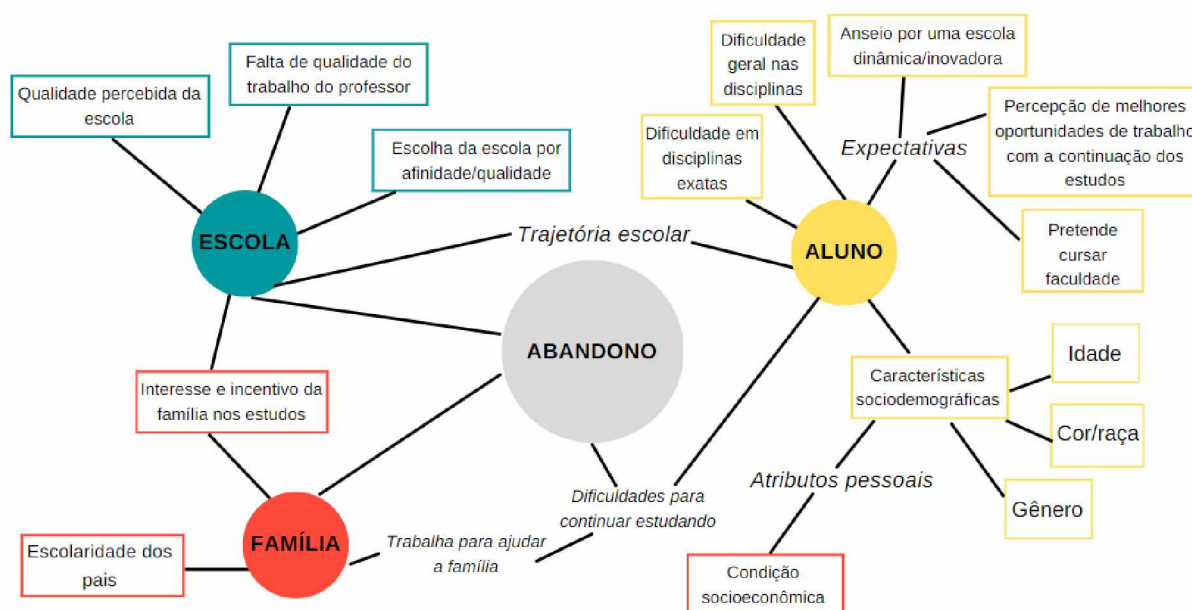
Qualidade percebida da escola

Falta de qualidade do trabalho do professor

Escolha da escola por afinidade/qualidade

ESCOLA

Dificuldade geral nas disciplinas

Anseio por uma escola dinâmica/inovadora

Dificuldade em disciplinas exatas

Expectativas

Percepção de melhores oportunidades de trabalho com a continuação dos estudos

Trajetória escolar

ALUNO

Pretende cursar faculdade

ABANDONO

Interesse e incentivo da família nos estudos

Características sociodemográficas

Idade

Cor/raça

Gênero

Atributos pessoais

Dificuldades para continuar estudando

FAMÍLIA

Trabalha para ajudar a família

Escolaridade dos pais

Condição socioeconômica